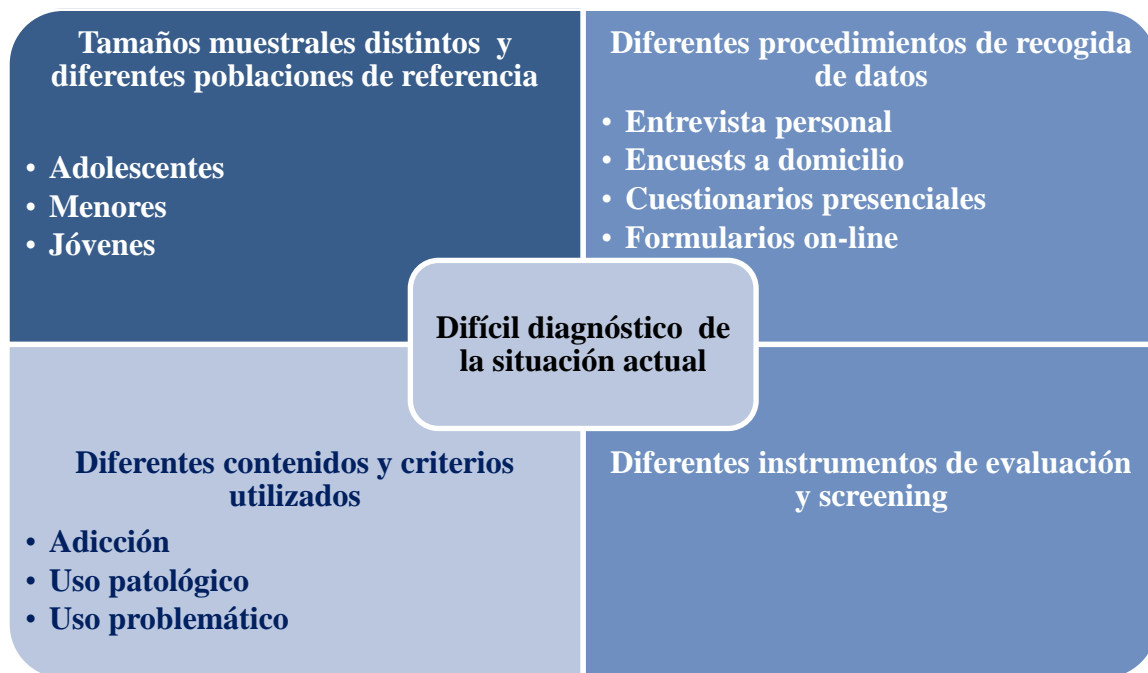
Tamaños muestrales distintos y diferentes poblaciones de referencia

- Adolescentes
- Menores
- Jóvenes

Diferentes procedimientos de recogida de datos

- Entrevista personal
- Encuests a domicilio
- Cuestionarios presenciales
- Formularios on-line

Difícil diagnóstico de la situación actual

Diferentes contenidos y criterios utilizados

- Adicción
- Uso patológico
- Uso problemático

Diferentes instrumentos de evaluación y screening